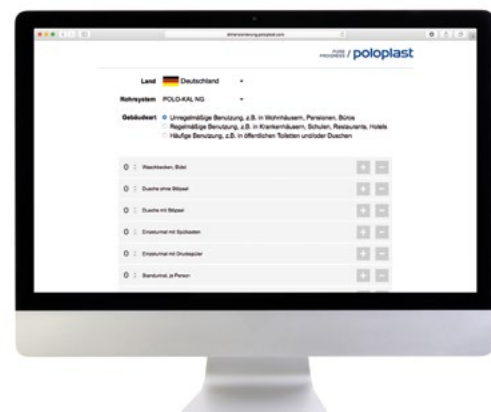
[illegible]

poloplast

Land Deutschland

Rohrsystem POLO-KAL NG

Gebäudeart Unregelmäßige Benutzung, z.B. in Wohnhäusern, Pensionen, Büros
Regelmäßige Benutzung, z.B. in Krankenhäusern, Schulen, Restaurants, Hotels
Häufige Benutzung, z.B. in öffentlichen Toiletten und/oder Duschen

0 Waschbecken, Bidet

0 Dusche ohne Stöpsel

0 Dusche mit Stöpsel

0 Einzelurinal mit Spülkasten

0 Einzelurinal mit Druckspüler

0 Standurinal, je Person